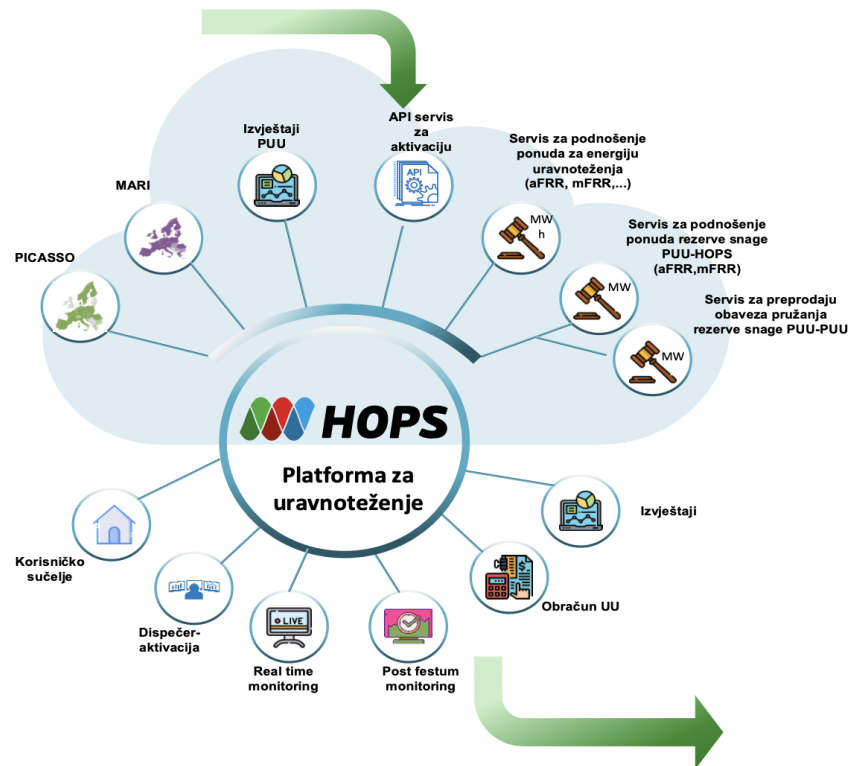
API servis za aktivaciju

Izvještaji PUU

MARI

PICASSO

Servis za podnošenje ponuda za energiju uravnoteženja (aFRR, mFRR,...)

MW h

Servis za podnošenje ponuda rezerve snage PUU-HOPS (aFRR,mFRR)

MW

Servis za preprodaju obaveza pružanja rezerve snage PUU-PUU

MW

HOPS

Platforma za uravnoteženje

Izvještaji

Korisničko sučelje

Dispečer-aktivacija

LIVE

Real time monitoring

Post festum monitoring

Obračun UU